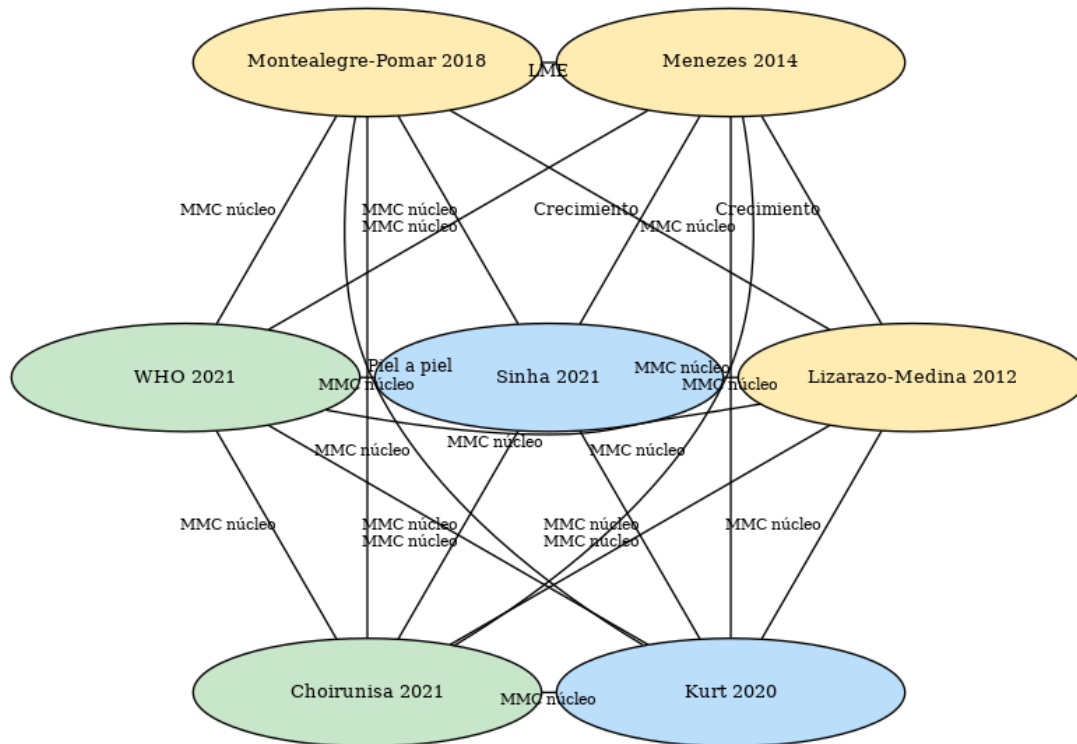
Montealegre-Pomar 2018

LME

Menezes 2014

MMC núcleo

MMC núcleo
MMC núcleo

Crecimiento

MMC núcleo

Crecimiento

WHO 2021

Piel a piel

MMC núcleo

Sinha 2021

MMC núcleo

MMC núcleo

Lizarazo-Medina 2012

MMC núcleo

MMC núcleo

MMC núcleo

MMC núcleo

MMC núcleo
MMC núcleo

MMC núcleo
MMC núcleo

MMC núcleo

Choirunisa 2021

MMC núcleo

Kurt 2020